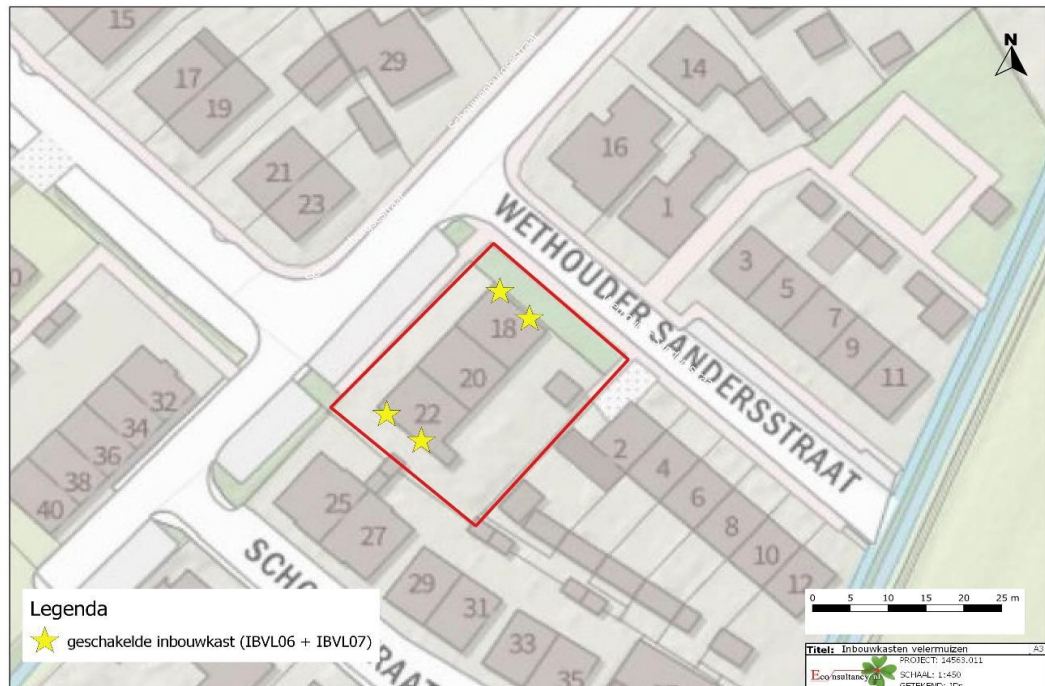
15
29
17
19
14
16
21
23
1
WETHOUDER SANDERSSTRAAT
3
5
7
9
11
18
20
32
34
36
38
40
22
2
4
6
8
10
12
25
27
SCHO
29
31
33
35
RAAT
N

Legenda
geschakelde inbouwkast (IBVL06 + IBVL07)

0 5 10 15 20 25 m

Titel: Inbouwkasten vleermuizen A3
PROJECT: 14563.011
SCHAAL: 1:450
Eco consultancy.nl
GETEKEND: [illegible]